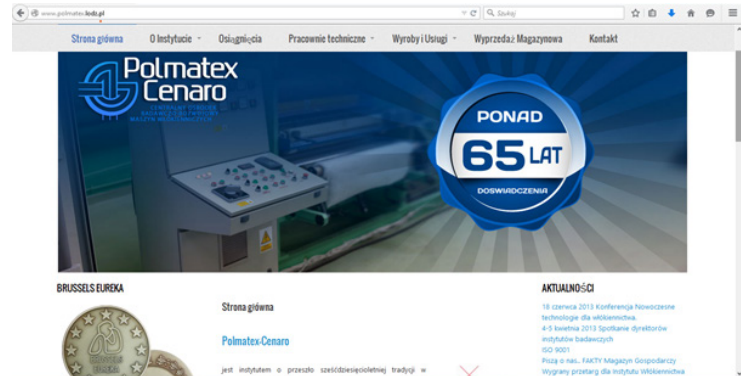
www.polmatex.lodz.pl

Szukaj

Strona główna
O Instytucie
Osiągnięcia
Pracownie techniczne
Wyroby i Usługi
Wyprzedaż Magazynowa
Kontakt

Polmatex Cenaro

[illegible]

PONAD
65 LAT
DOŚWIADCZENIA

BRUSSELS EUREKA

Strona główna

Polmatex-Cenaro

jest instytutem o przeszło sześćdziesięcioletniej tradycji w

AKTUALNOŚCI

18 czerwca 2013 Konferencja Nowoczesne technologie dla włókiennictwa.
4-5 kwietnia 2013 Spotkanie dyrektorów instytutów badawczych
ISO 9001
Piszą o nas.. FAKTY Magazyn Gospodarczy
Wygrany przetarg dla Instytutu Włókiennictwa